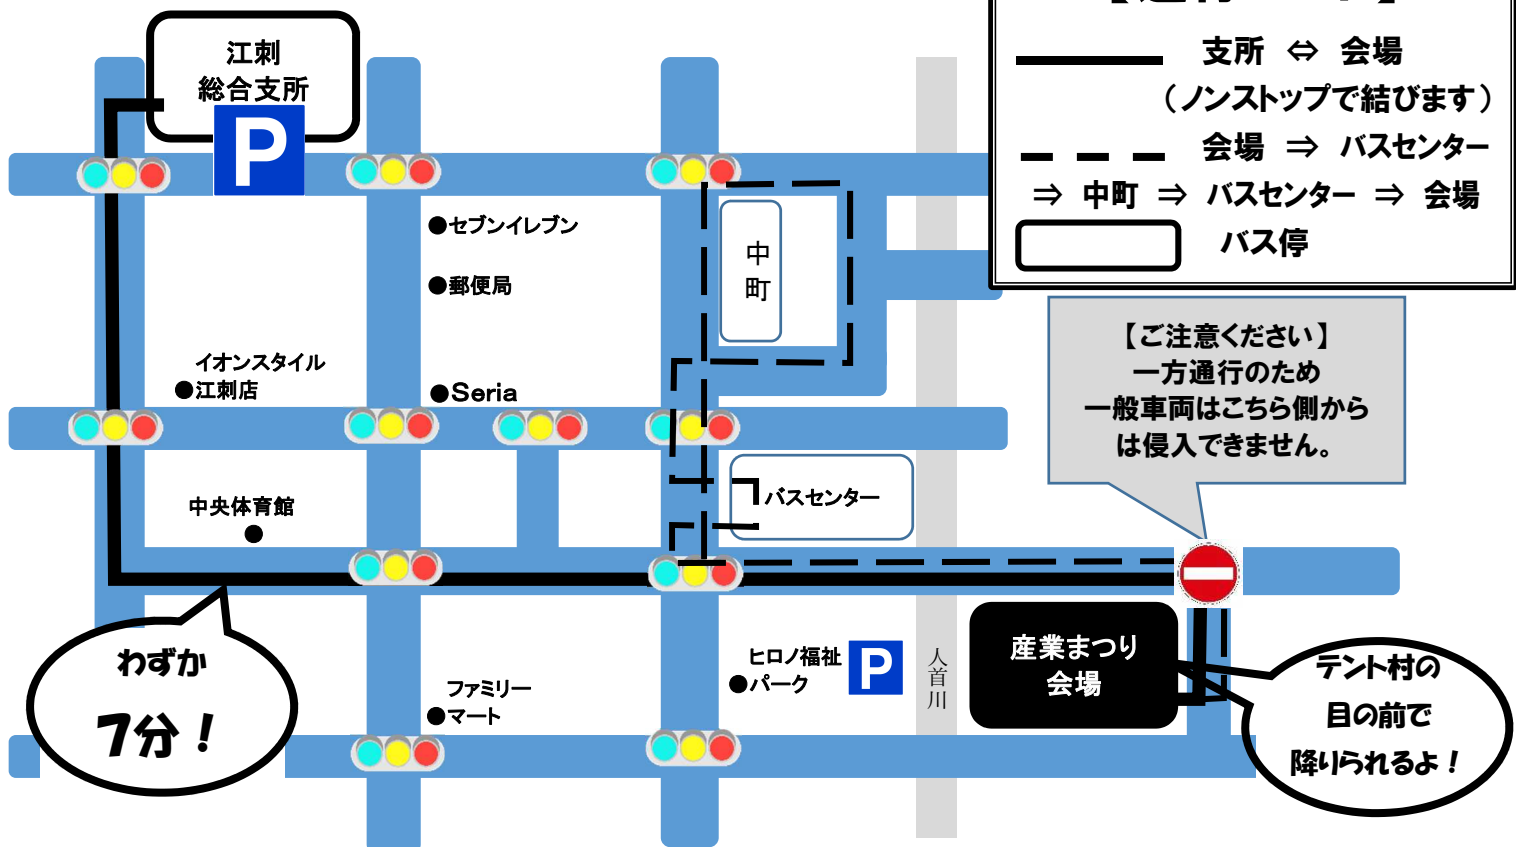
江刺
総合支所

P

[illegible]

支所 ⇔ 会場
（ノンストップで結びます）

会場 ⇒ バスセンター
⇒ 中町 ⇒ バスセンター ⇒ 会場

バス停

●セブンイレブン

●郵便局

中
町

イオンスタイル
●江刺店

●Seria

【ご注意ください】
一方通行のため
一般車両はこちら側から
は侵入できません。

バスセンター

中央体育館
●

わずか
7分！

ファミリー
●マート

ヒロノ福祉
●パーク

P

人
首
川

産業まつり
会場

テント村の
目の前で
降りられるよ！